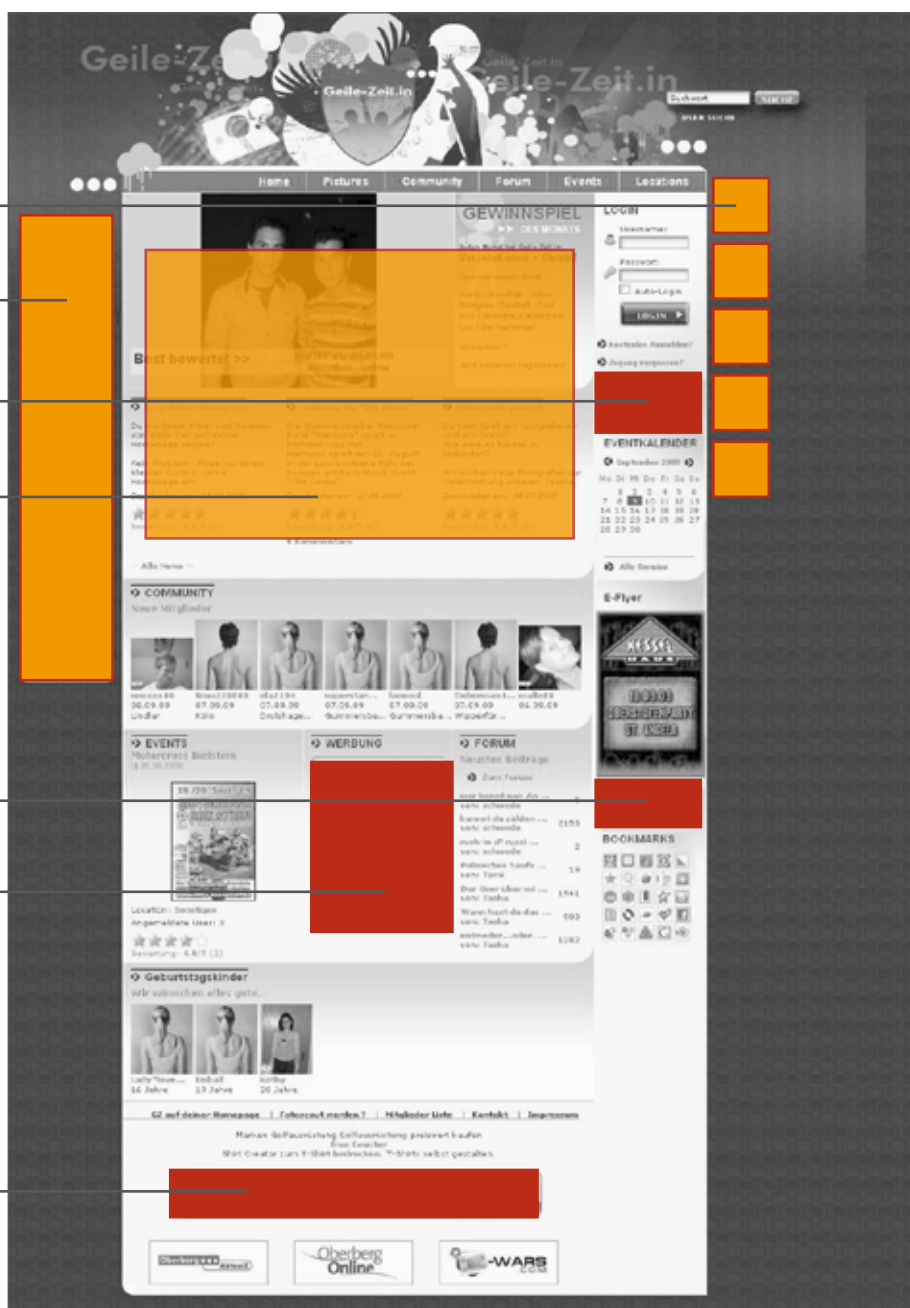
Geile-Zeit.in

Geile-Zeit.in

Geile-Zeit.in

SUCHE

Home | Pictures | Community | Forum | Events | Locations

GEWINNSPIEL

LOGIN

Username:

Passwort:

Auto-Login

LOGIN

Best bewertet >>

EVENTKALENDER

September 2009

Mo Di Mi Do Fr Sa So

1 2 3 4 5 6
7 8 9 10 11 12 13
14 15 16 17 18 19 20
21 22 23 24 25 26 27
28 29 30

Alle Termine

E-Flyer

COMMUNITY

Neue Mitglieder

06.09.09 Lindlar
07.09.09 Köln
07.09.09
07.09.09 Gummersba...
07.09.09 Gummersba...
07.09.09 Wipperfür...
06.09.09

EVENTS

Motorcross Bielstein

WERBUNG

FORUM

Neuste Beiträge

Zum Forum

BOOKMARKS

Location: Bielstein

Bewertung: 4.8/5 (2)

Geburtstagskinder

Wir wünschen alles gute...

16 Jahre
19 Jahre
20 Jahre

GZ auf deiner Homepage | Fotoscout werden ? | Mitglieder Liste | Kontakt | Impressum

Oberberg Aktuell

Oberberg Online

-WARS